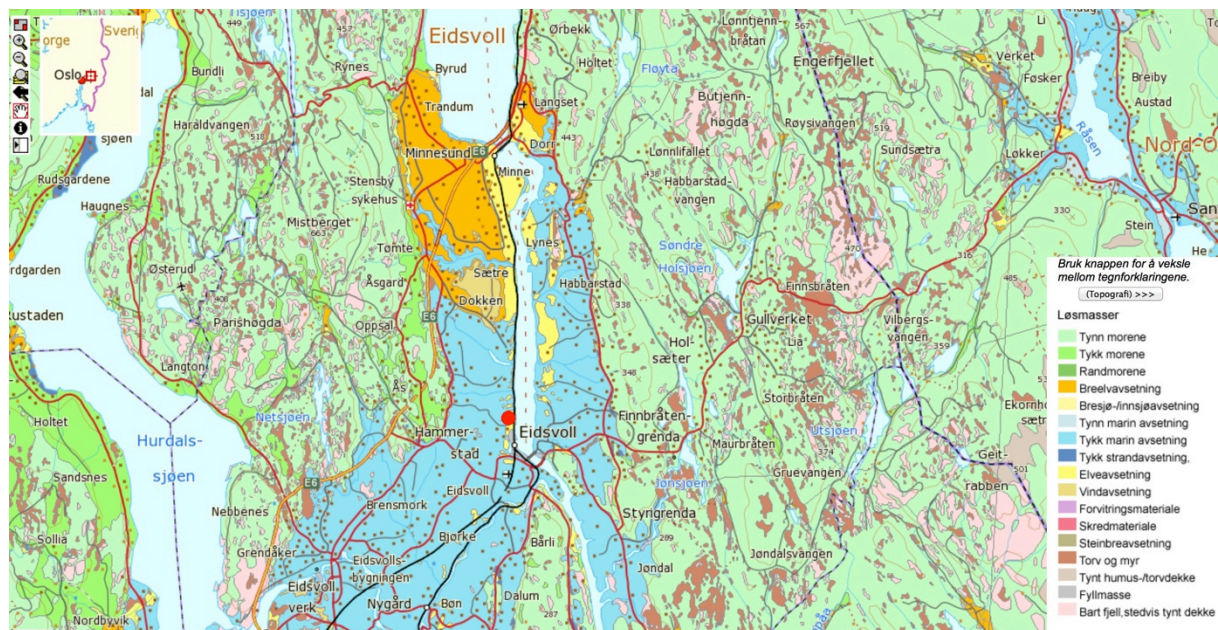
orge
Sverig
Oslo
Eidsvoll
Sjøen
Byrud
Rynes
Bundli
dal
Haraldvangen
sjøen
Rudsgardene
Haugnes
Trandum
Minnesund
E6
Stensby sykehus
Mistberget
Tomte
Østerud
Åsgard
Parishøgda
Oppsal
Langton
Ås
Netsjøen
Holtet
Hurdals-sjøen
Sandsnes
Nebbenes
Sollia
Grendaker
Eidsvoll verk
Nordbyvik
rdgarden
Rustaden
Sætre
Dokken
E6
Hammer-stad
Eidsvoll
Brensmork
Bjørke
Eidsvolls-bygningen
Nygård
Bøn
Dalum
Barli
Jøndal
Styrigrenda
Jønsjøen
Eidsvoll
Finnbråten-grenda
Maurbråten
Gruevangen
Jøndalsvangen
Storbråten
Utsjøen
Holsæter
Lynes
Habbarstad
Søndre Holsjøen
Minne
Dorr
Langset
Ørbekk
Holtet
Fløyta
Butjenn-høgda
Lønnlifallet
Habbarstad-vangen
Lønntjenn-bråtan
Engerfjellet
Røysivangen
Sundsætra
Finnsbråten
Gullverket
Lia
Vilbergs-vangen
Verket
Føsker
Breiby
Austad
Løkker
Råsen
Nord-O
Stein
San
He
Ekorn
Geit-
rabben
Bruk knappen for å veksle mellom tegnforklaringene.
(Topografi) >>>
Løsmasser
Tynn morene
Tykk morene
Randmorene
Breelvavsetning
Bresjø-/innsjøavsetning
Tynn marin avsetning
Tykk marin avsetning
Tykk strandavsetning,
Elveavsetning
Vindavsetning
Forvitringsmateriale
Skredmateriale
Steinbreavsetning
Torv og myr
Tynt humus-/torvdekke
Fyllmasse
Bart fjell,stedvis tynt dekke